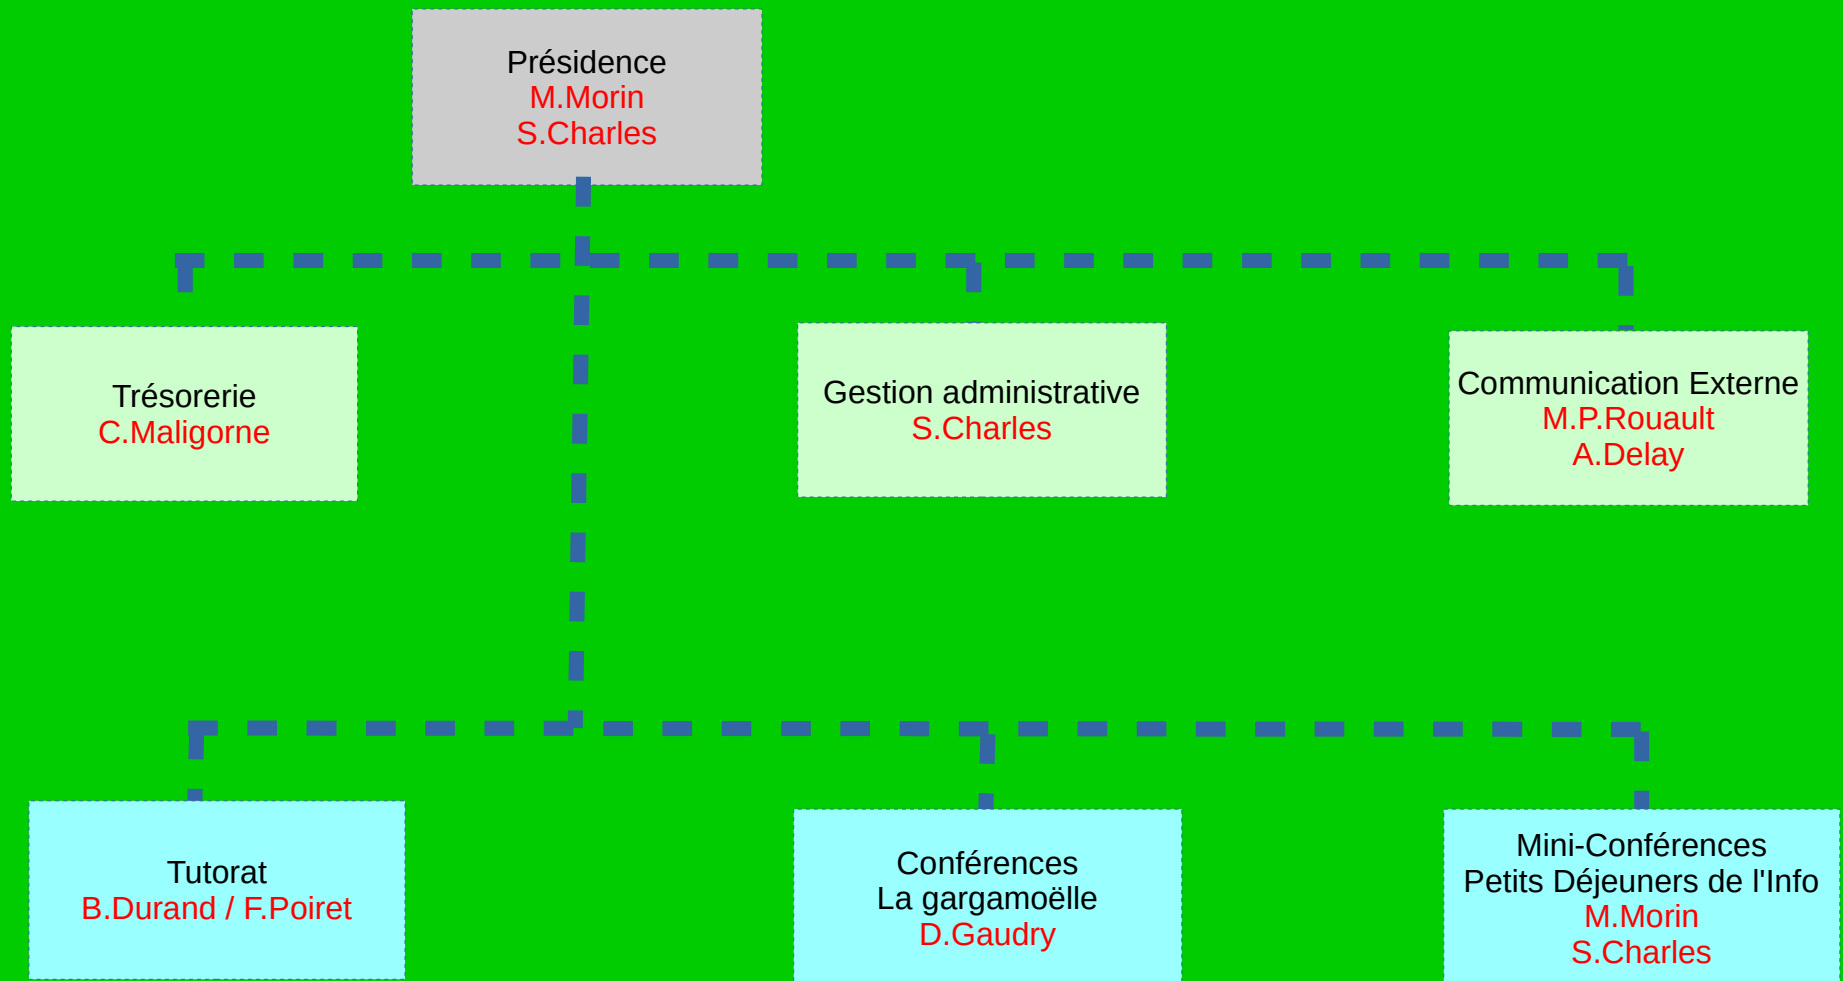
Présidence
M.Morin
S.Charles

Trésorerie
C.Maligorne

Gestion administrative
S.Charles

Communication Externe
M.P.Rouault
A.Delay

Tutorat
B.Durand / F.Poiret

Conférences
La gargamoëlle
D.Gaudry

Mini-Conférences
Petits Déjeuners de l'Info
M.Morin
S.Charles